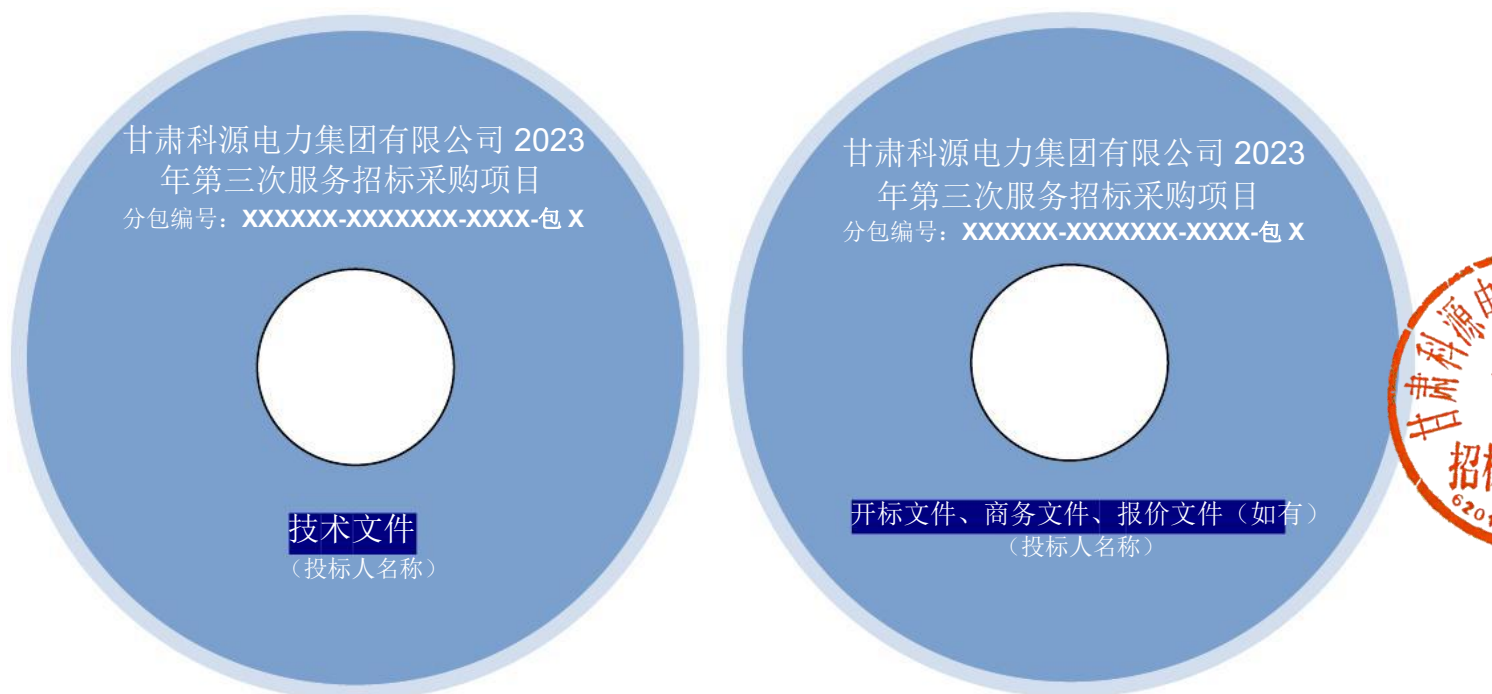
甘肃科源电力集团有限公司 2023 年第三次服务招标采购项目
分包编号：XXXXXX-XXXXXXX-XXXX-包 X

技术文件
（投标人名称）

甘肃科源电力集团有限公司 2023 年第三次服务招标采购项目
分包编号：XXXXXX-XXXXXXX-XXXX-包 X

开标文件、商务文件、报价文件（如有）
（投标人名称）

甘肃科源电
招
620